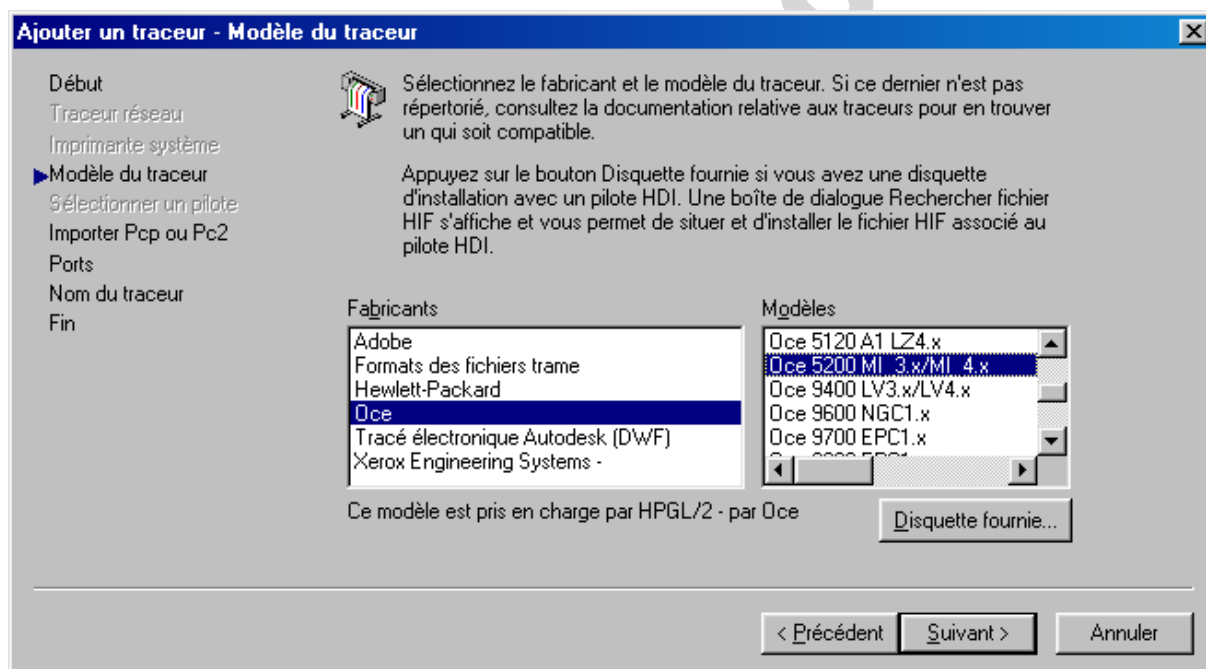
Ajouter un traceur - Modèle du traceur

Début
Traceur réseau
Imprimante système
Modèle du traceur
Sélectionner un pilote
Importer Pcp ou Pc2
Ports
Nom du traceur
Fin

Sélectionnez le fabricant et le modèle du traceur. Si ce dernier n'est pas répertorié, consultez la documentation relative aux traceurs pour en trouver un qui soit compatible.

Appuyez sur le bouton Disquette fournie si vous avez une disquette d'installation avec un pilote HDI. Une boîte de dialogue Rechercher fichier HIF s'affiche et vous permet de situer et d'installer le fichier HIF associé au pilote HDI.

Fabricants
Adobe
Formats des fichiers trame
Hewlett-Packard
Oce
Tracé électronique Autodesk (DWF)
Xerox Engineering Systems -

Modèles
Oce 5120 A1 LZ4.x
Oce 5200 MI 3.x/MI 4.x
Oce 9400 LV3.x/LV4.x
Oce 9600 NGC1.x
Oce 9700 EPC1.x
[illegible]

Ce modèle est pris en charge par HPGL/2 - par Oce

Disquette fournie...

< Précédent
Suivant >
Annuler